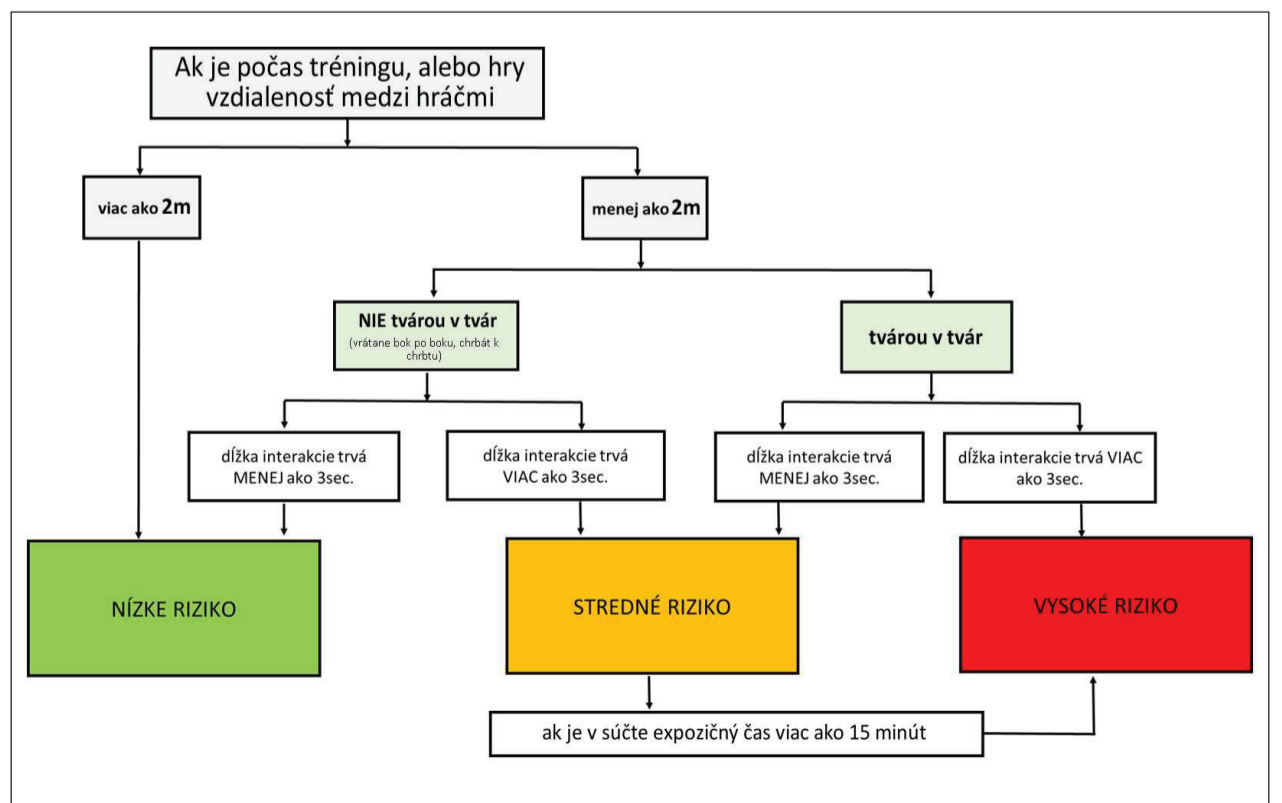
Ak je počas tréningu, alebo hry vzdialenosť medzi hráčmi

viac ako 2m

menej ako 2m

NIE tvárou v tvár
(vrátane bok po boku, chrbát k chrbtu)

tvárou v tvár

dĺžka interakcie trvá MENEJ ako 3sec.

dĺžka interakcie trvá VIAC ako 3sec.

dĺžka interakcie trvá MENEJ ako 3sec.

dĺžka interakcie trvá VIAC ako 3sec.

NÍZKE RIZIKO

STREDNÉ RIZIKO

VYSOKÉ RIZIKO

ak je v súčte expozičný čas viac ako 15 minút